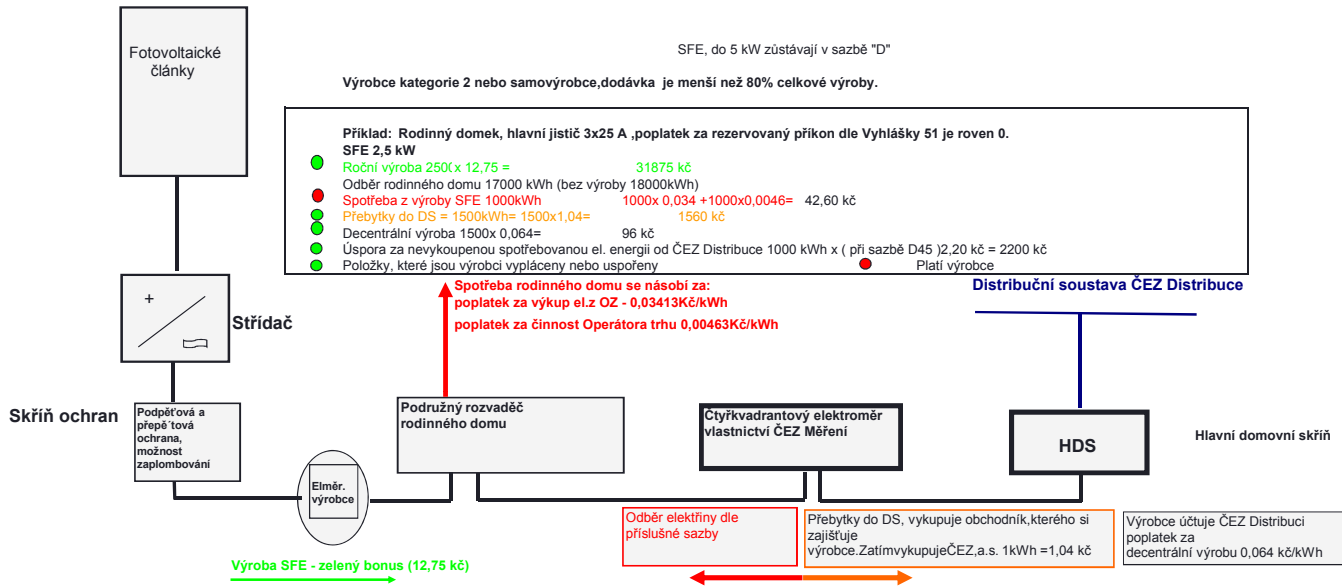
Fotovoltaické články

SFE, do 5 kW zůstávají v sazbě "D"

Výrobce kategorie 2 nebo samovýrobce,dodávka je menší než 80% celkové výroby.

Příklad: Rodinný domek, hlavní jistič 3x25 A ,poplatek za rezervovaný příkon dle Vyhlášky 51 je roven 0.
SFE 2,5 kW
Roční výroba 250( x 12,75 = 31875 kč
Odběr rodinného domu 17000 kWh (bez výroby 18000kWh)
Spotřeba z výroby SFE 1000kWh 1000x 0,034 +1000x0,0046= 42,60 kč
Přebytky do DS = 1500kWh= 1500x1,04= 1560 kč
Decentrální výroba 1500x 0,064= 96 kč
Úspora za nevykoupenou spotřebovanou el. energii od ČEZ Distribuce 1000 kWh x ( při sazbě D45 )2,20 kč = 2200 kč
Položky, které jsou výrobci vypláceny nebo uspořeny Platí výrobce

Spotřeba rodinného domu se násobí za:
poplatek za výkup el.z OZ - 0,03413Kč/kWh
poplatek za činnost Operátora trhu 0,00463Kč/kWh

Distribuční soustava ČEZ Distribuce

+

Střídač

Skříň ochran

Podpěťová a přepěťová ochrana, možnost zaplombování

Elměr. výrobce

Podružný rozvaděč rodinného domu

Čtyřkvadrantový elektroměr vlastnictví ČEZ Měření

HDS

Hlavní domovní skříň

Odběr elektřiny dle příslušné sazby

Přebytky do DS, vykupuje obchodník,kterého si zajišťuje výrobce.ZatímvykupujeČEZ,a.s. 1kWh =1,04 kč

Výrobce účtuje ČEZ Distribuci poplatek za decentrální výrobu 0,064 kč/kWh

Výroba SFE - zelený bonus (12,75 kč)